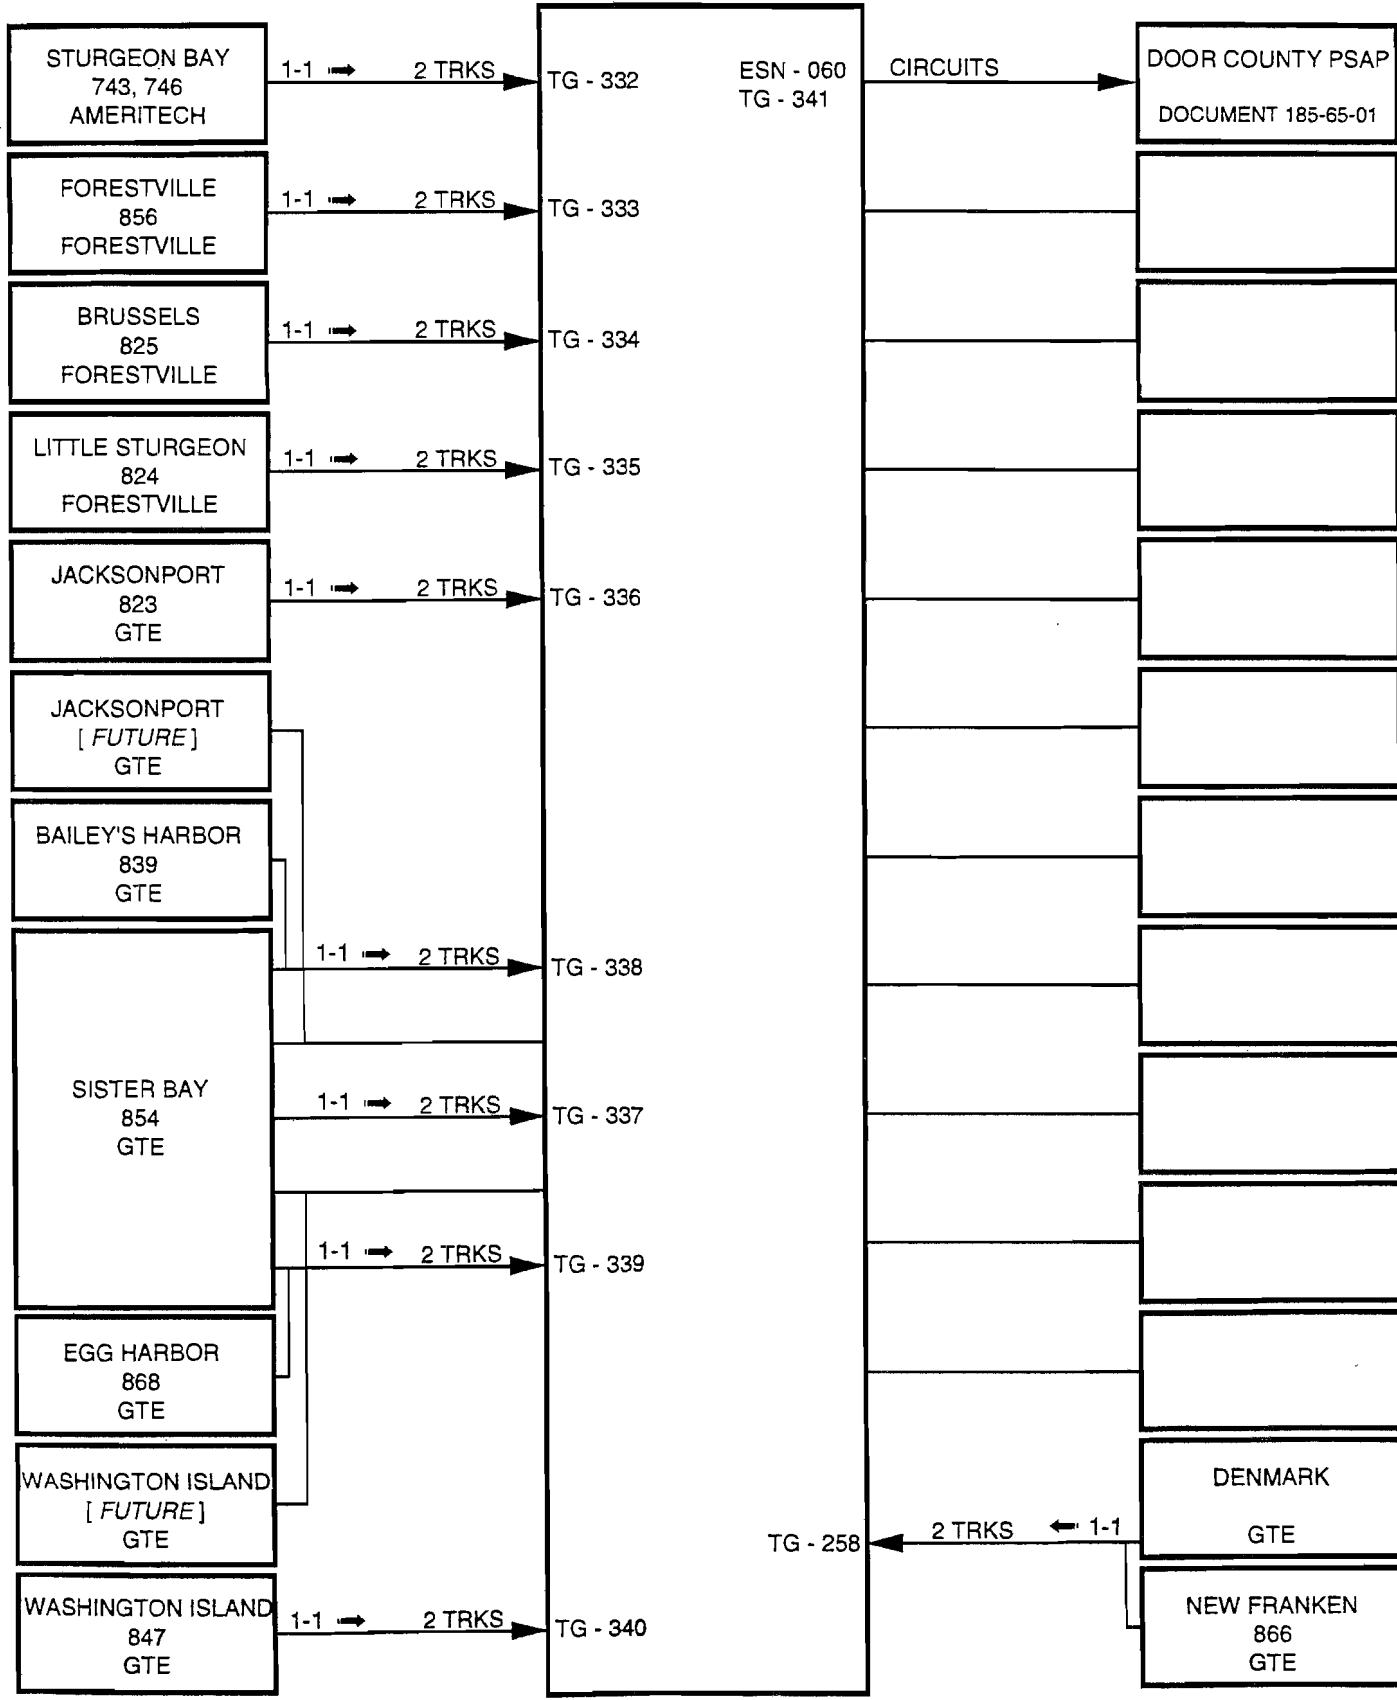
STURGEON BAY
743, 746
AMERITECH

1-1 ➡ 2 TRKS

TG - 332

ESN - 060
TG - 341

CIRCUITS

DOOR COUNTY PSAP
DOCUMENT 185-65-01

FORESTVILLE
856
FORESTVILLE

1-1 ➡ 2 TRKS

TG - 333

BRUSSELS
825
FORESTVILLE

1-1 ➡ 2 TRKS

TG - 334

LITTLE STURGEON
824
FORESTVILLE

1-1 ➡ 2 TRKS

TG - 335

JACKSONPORT
823
GTE

1-1 ➡ 2 TRKS

TG - 336

JACKSONPORT
[ FUTURE ]
GTE

BAILEY'S HARBOR
839
GTE

1-1 ➡ 2 TRKS

TG - 338

SISTER BAY
854
GTE

1-1 ➡ 2 TRKS

TG - 337

1-1 ➡ 2 TRKS

TG - 339

EGG HARBOR
868
GTE

WASHINGTON ISLAND
[ FUTURE ]
GTE

DENMARK
GTE

TG - 258

2 TRKS ⬅ 1-1

NEW FRANKEN
866
GTE

WASHINGTON ISLAND
847
GTE

1-1 ➡ 2 TRKS

TG - 340